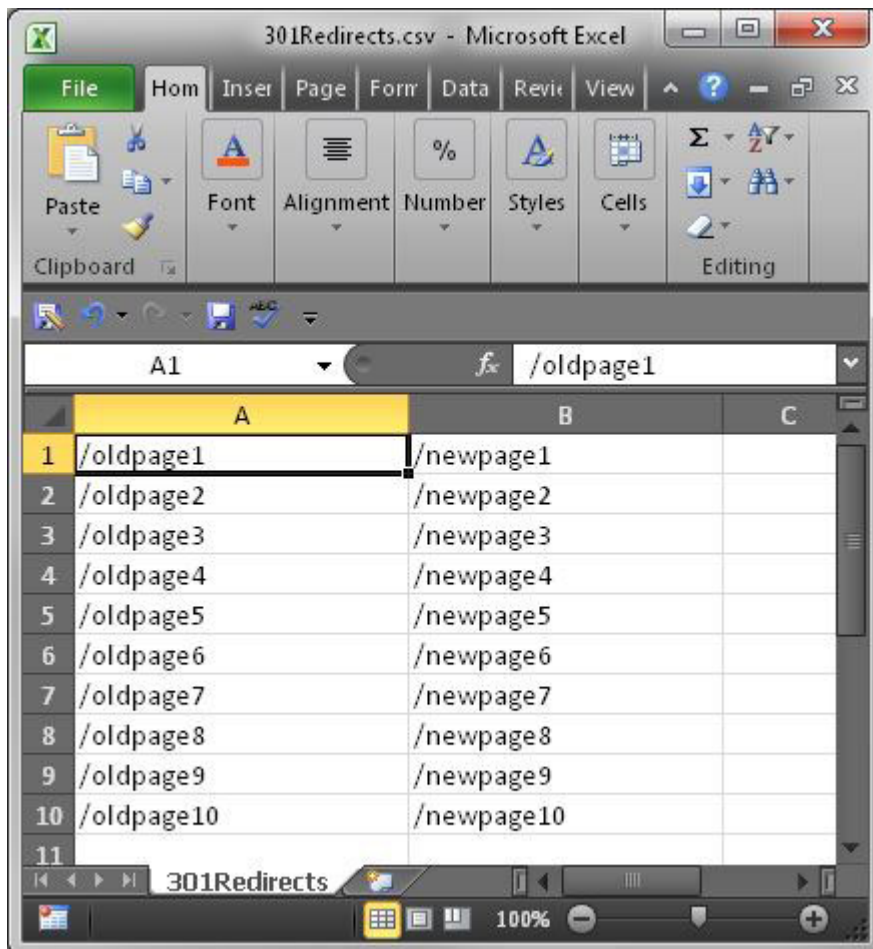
301Redirects.csv - Microsoft Excel

File | Hom | Inser | Page | Form | Data | Revi | View

Paste | Font | Alignment | Number | Styles | Cells

Clipboard | Editing

A1 | $f_x$ | /oldpage1

| | A | B | C |
|---|---|---|---|
| 1 | /oldpage1 | /newpage1 | |
| 2 | /oldpage2 | /newpage2 | |
| 3 | /oldpage3 | /newpage3 | |
| 4 | /oldpage4 | /newpage4 | |
| 5 | /oldpage5 | /newpage5 | |
| 6 | /oldpage6 | /newpage6 | |
| 7 | /oldpage7 | /newpage7 | |
| 8 | /oldpage8 | /newpage8 | |
| 9 | /oldpage9 | /newpage9 | |
| 10 | /oldpage10 | /newpage10 | |
| 11 | | | |

301Redirects

100%